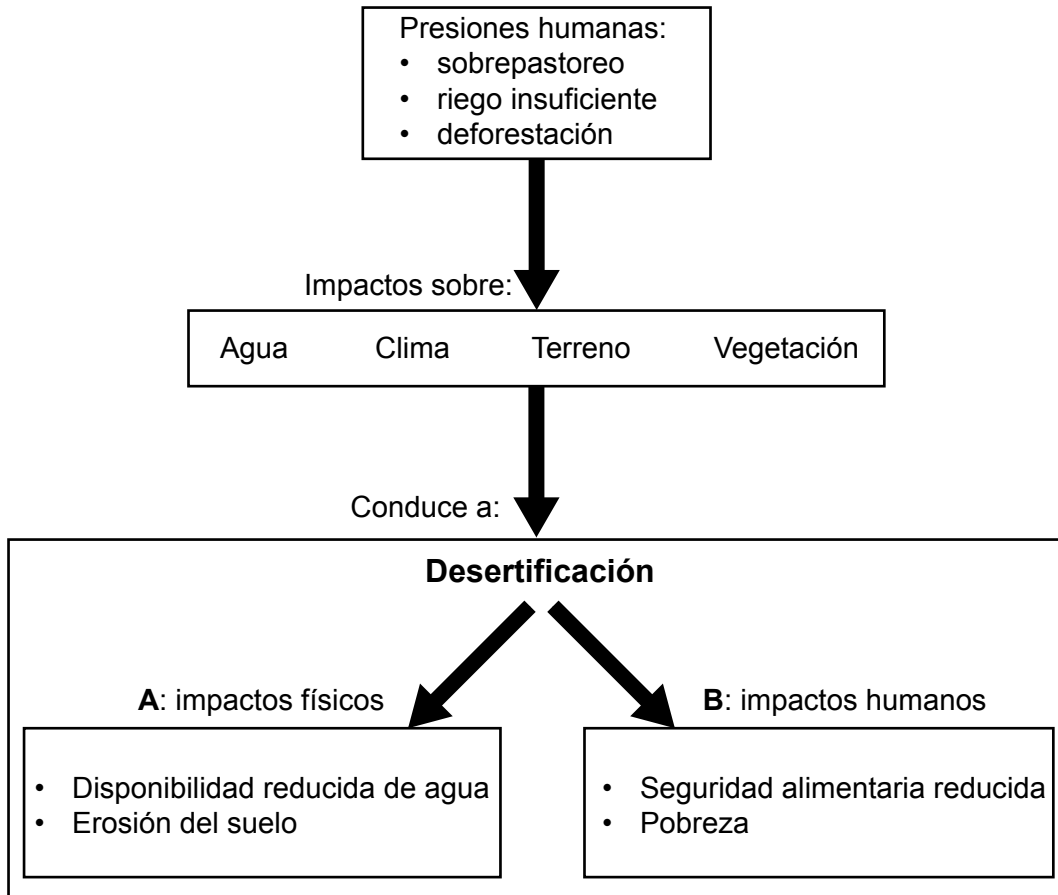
Presiones humanas:
• sobrepastoreo
• riego insuficiente
• deforestación

Impactos sobre:

Agua Clima Terreno Vegetación

Conduce a:

**Desertificación**

**A**: impactos físicos

• Disponibilidad reducida de agua
• Erosión del suelo

**B**: impactos humanos

• Seguridad alimentaria reducida
• Pobreza